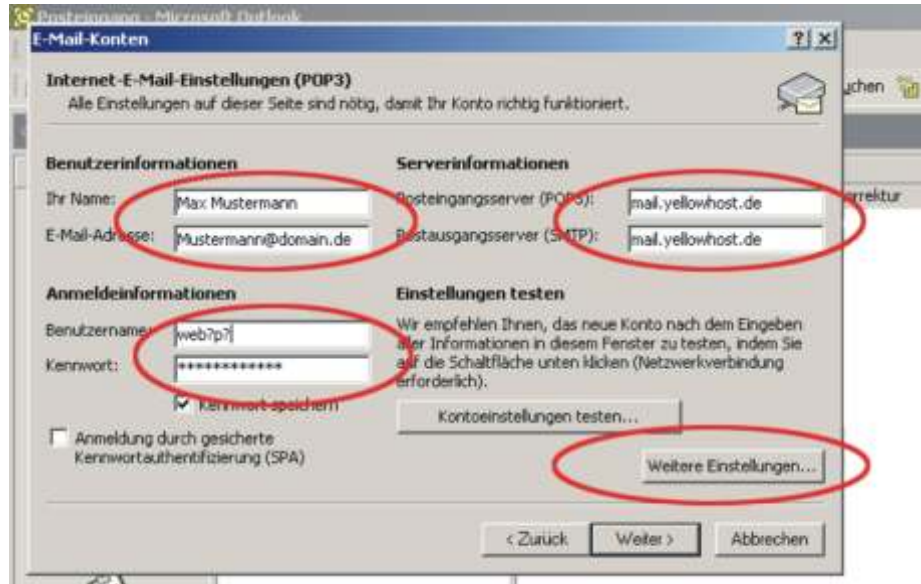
Posteingang - Microsoft Outlook
E-Mail-Konten
?| X

Internet-E-Mail-Einstellungen (POP3)
Alle Einstellungen auf dieser Seite sind nötig, damit Ihr Konto richtig funktioniert.

uchen

Benutzerinformationen
Ihr Name: Max Mustermann
E-Mail-Adresse: Mustermann@domain.de

Serverinformationen
Posteingangsserver (POP3): mail.yellowhost.de
Postausgangsserver (SMTP): mail.yellowhost.de

rrektur

Anmeldeinformationen
Benutzername: web?p?
Kennwort: *************
Kennwort speichern
Anmeldung durch gesicherte Kennwortauthentifizierung (SPA)

Einstellungen testen
Wir empfehlen Ihnen, das neue Konto nach dem Eingeben aller Informationen in diesem Fenster zu testen, indem Sie auf die Schaltfläche unten klicken (Netzwerkverbindung erforderlich).

Kontoeinstellungen testen...

Weitere Einstellungen...

< Zurück
Weiter >
Abbrechen